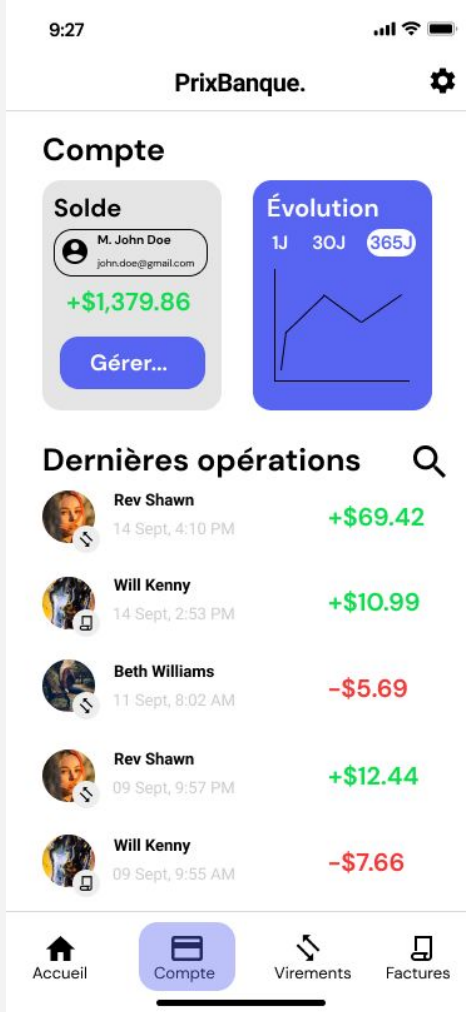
9:27

PrixBanque.

Compte

Solde

M. John Doe
john.doe@gmail.com

+$1,379.86

Gérer...

Évolution

1J 30J 365J

Dernières opérations

Rev Shawn
14 Sept, 4:10 PM
+$69.42

Will Kenny
14 Sept, 2:53 PM
+$10.99

Beth Williams
11 Sept, 8:02 AM
-$5.69

Rev Shawn
09 Sept, 9:57 PM
+$12.44

Will Kenny
09 Sept, 9:55 AM
-$7.66

Accueil
Compte
Virements
Factures